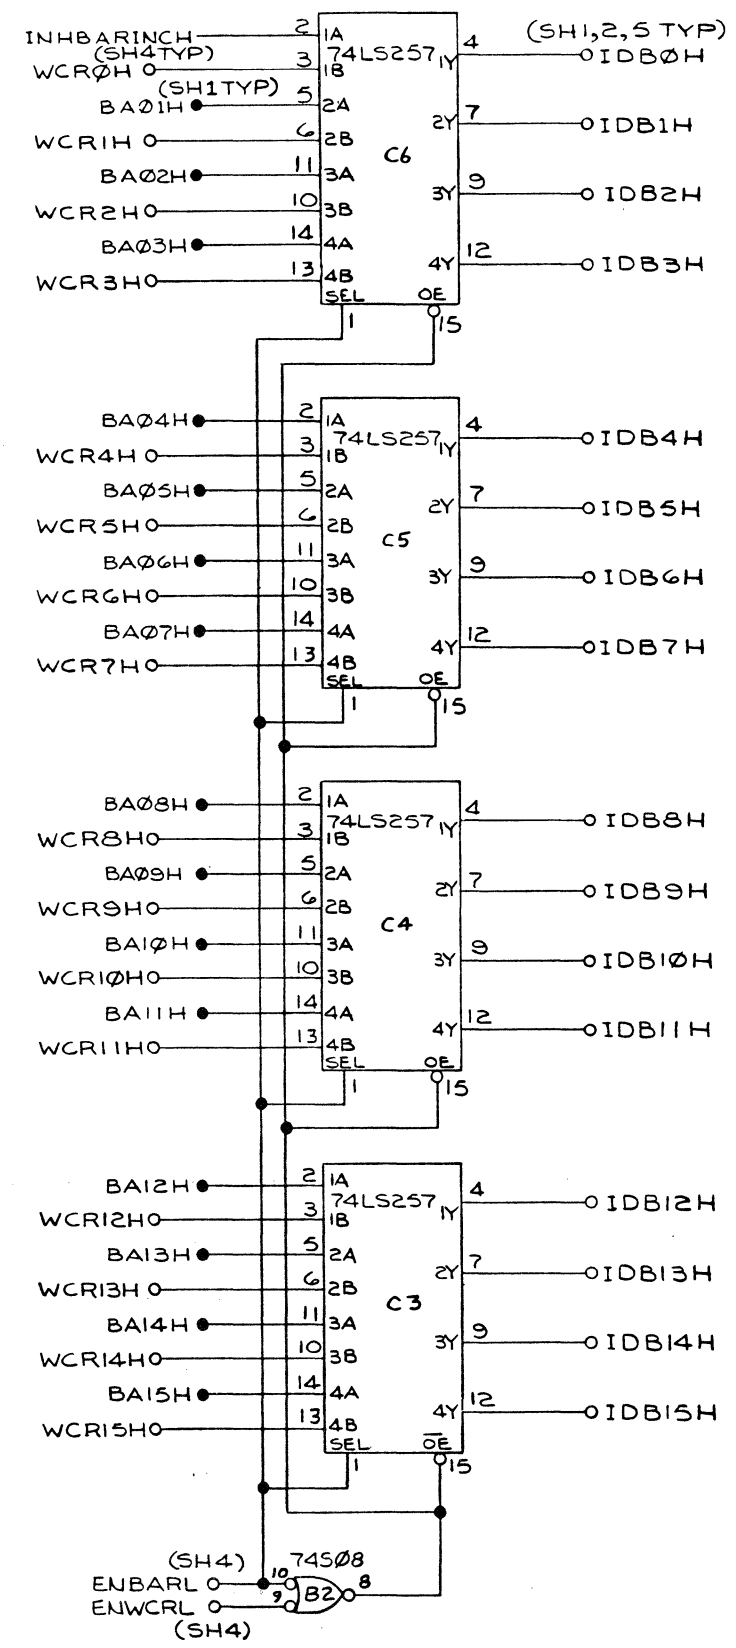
INHBARINCH 2 1A 74LS257 1Y 4 (SH1,2,5 TYP) IDBØH
(SH4TYP)
WCRØH 3 1B
(SH1TYP)
BAØ1H 5 2A 2Y 7 IDB1H
WCR1H 6 2B
BAØ2H 11 3A C6 3Y 9 IDB2H
WCR2H 10 3B
BAØ3H 14 4A 4Y 12 IDB3H
WCR3H 13 4B
SEL 1 OE 15

BAØ4H 2 1A 74LS257 1Y 4 IDB4H
WCR4H 3 1B
BAØ5H 5 2A 2Y 7 IDB5H
WCR5H 6 2B
BAØ6H 11 3A C5 3Y 9 IDB6H
WCR6H 10 3B
BAØ7H 14 4A 4Y 12 IDB7H
WCR7H 13 4B
SEL 1 OE 15

BAØ8H 2 1A 74LS257 1Y 4 IDB8H
WCR8H 3 1B
BAØ9H 5 2A 2Y 7 IDB9H
WCR9H 6 2B
BA1ØH 11 3A C4 3Y 9 IDB1ØH
WCR1ØH 10 3B
BA11H 14 4A 4Y 12 IDB11H
WCR11H 13 4B
SEL 1 OE 15

BA12H 2 1A 74LS257 1Y 4 IDB12H
WCR12H 3 1B
BA13H 5 2A 2Y 7 IDB13H
WCR13H 6 2B
BA14H 11 3A C3 3Y 9 IDB14H
WCR14H 10 3B
BA15H 14 4A 4Y 12 IDB15H
WCR15H 13 4B
SEL 1 $\overline{OE}$ 15

(SH4) 74SØ8
ENBARL 10 B2 8
ENWCRL 9
(SH4)